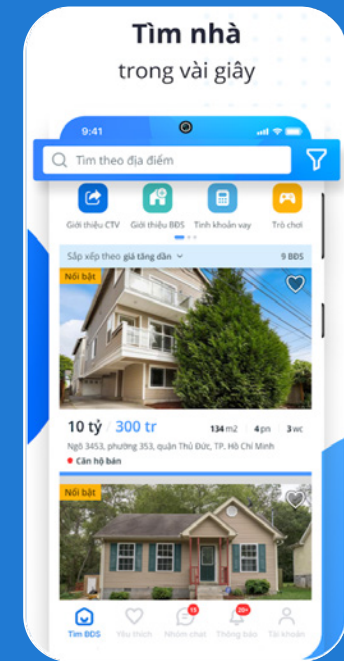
Tìm nhà
trong vài giây

9:41

Tìm theo địa điểm

Giới thiệu CTV
Giới thiệu BĐS
Tính khoản vay
Trò chơi

Sắp xếp theo giá tăng dần
9 BĐS

Nổi bật

10 tỷ 300 tr
134 m2
4 pn
3 wc
Ngõ 3453, phường 353, quận Thủ Đức, TP. Hồ Chí Minh
Căn hộ bán

Nổi bật

Tìm BĐS
Yêu thích
15
Nhóm chat
20+
Thông báo
Tài khoản